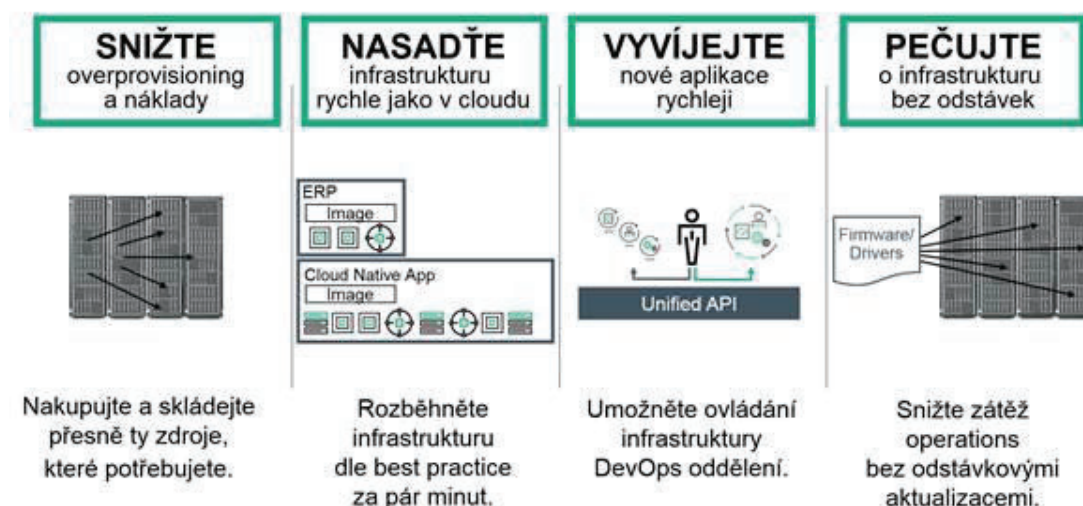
SNIŽTE
overprovisioning a náklady

Nakupujte a skládejte přesně ty zdroje, které potřebujete.

NASAĎTE
infrastrukturu rychle jako v cloudu

ERP
Image

Cloud Native App
Image

Rozběhněte infrastrukturu dle best practice za pár minut.

VYVÍJEJTE
nové aplikace rychleji

Unified API

Umožněte ovládání infrastruktury DevOps oddělení.

PEČUJTE
o infrastrukturu bez odstávek

Firmware/ Drivers

Snižte zátěž operations bez odstávkovými aktualizacemi.